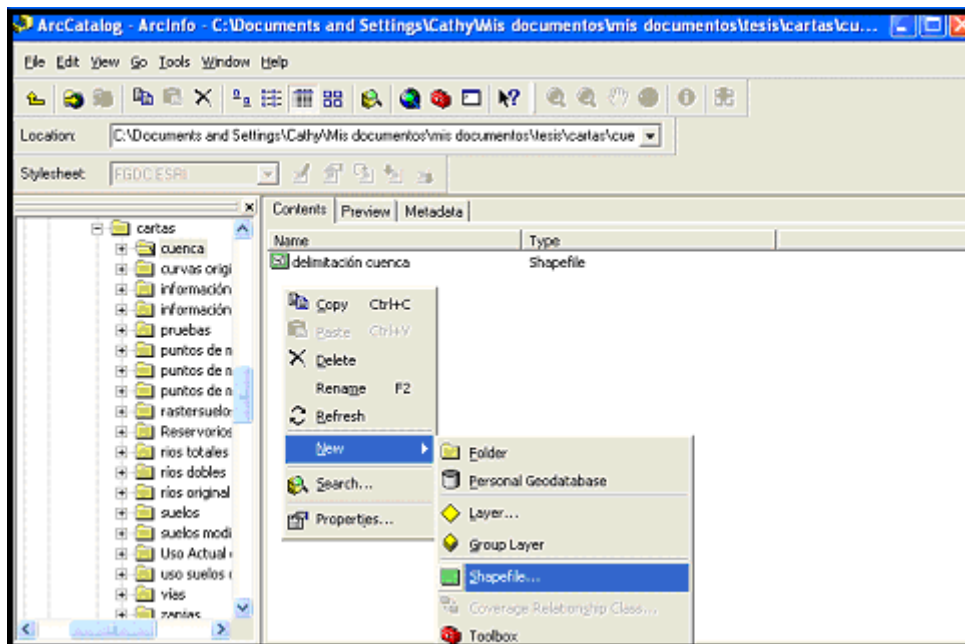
ArcCatalog - ArcInfo - C:\Documents and Settings\Cathy\Mis documentos\mis documentos\tesis\cartas\cu...

File Edit View Go Tools Window Help

Location: C:\Documents and Settings\Cathy\Mis documentos\mis documentos\tesis\cartas\cue

Stylesheet: FGDC ESRI

cartas
cuenca
curvas origi
información
información
pruebas
puntos de n
puntos de n
puntos de n
rastersuelos
Reservorios
rios totales
rios dobles
rios original
suelos
suelos modi
Uso Actual
uso suelos
vias
zanjas

Contents Preview Metadata

| Name | Type |
|---|---|
| delimitación cuenca | Shapefile |

Copy Ctrl+C
Paste Ctrl+V
Delete
Rename F2
Refresh
New
Search...
Properties...

Folder
Personal Geodatabase
Layer...
Group Layer
Shapefile...
Coverage Relationship Class...
Toolbox